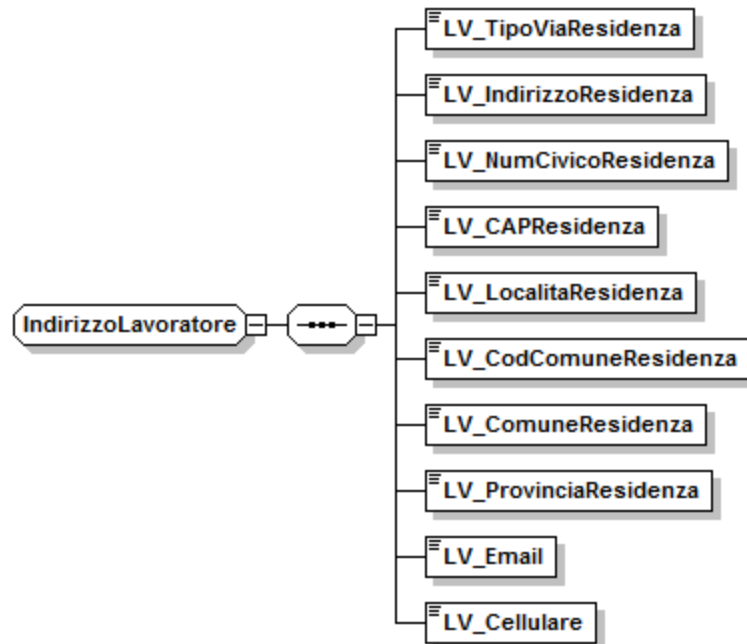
IndirizzoLavoratore

LV_TipoViaResidenza

LV_IndirizzoResidenza

LV_NumCivicoResidenza

LV_CAPResidenza

LV_LocalitaResidenza

LV_CodComuneResidenza

LV_ComuneResidenza

LV_ProvinciaResidenza

LV_Email

LV_Cellulare